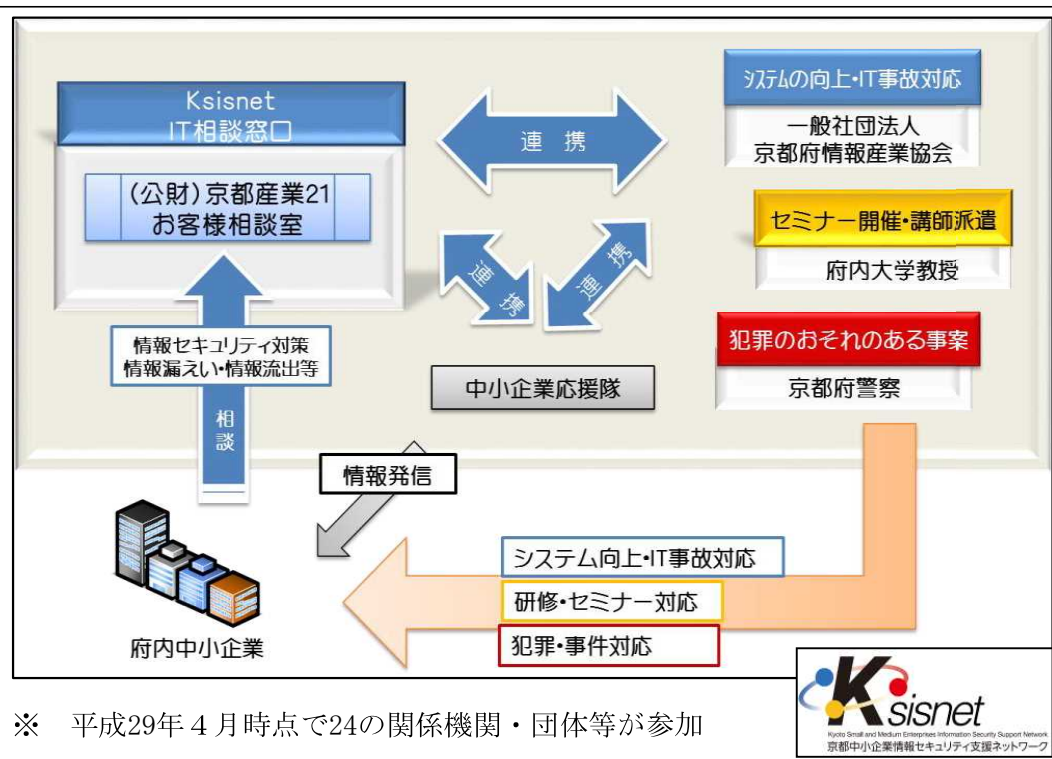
Ksisnet
IT相談窓口

(公財)京都産業21
お客様相談室

連 携

システムの向上・IT事故対応

一般社団法人
京都府情報産業協会

連携

連携

セミナー開催・講師派遣

府内大学教授

情報セキュリティ対策
情報漏えい・情報流出等

相談

中小企業応援隊

犯罪のおそれのある事案

京都府警察

情報発信

システム向上・IT事故対応

研修・セミナー対応

犯罪・事件対応

府内中小企業

※ 平成29年４月時点で24の関係機関・団体等が参加

Ksisnet
Kyoto Small and Medium Enterprises Information Security Support Network
京都中小企業情報セキュリティ支援ネットワーク